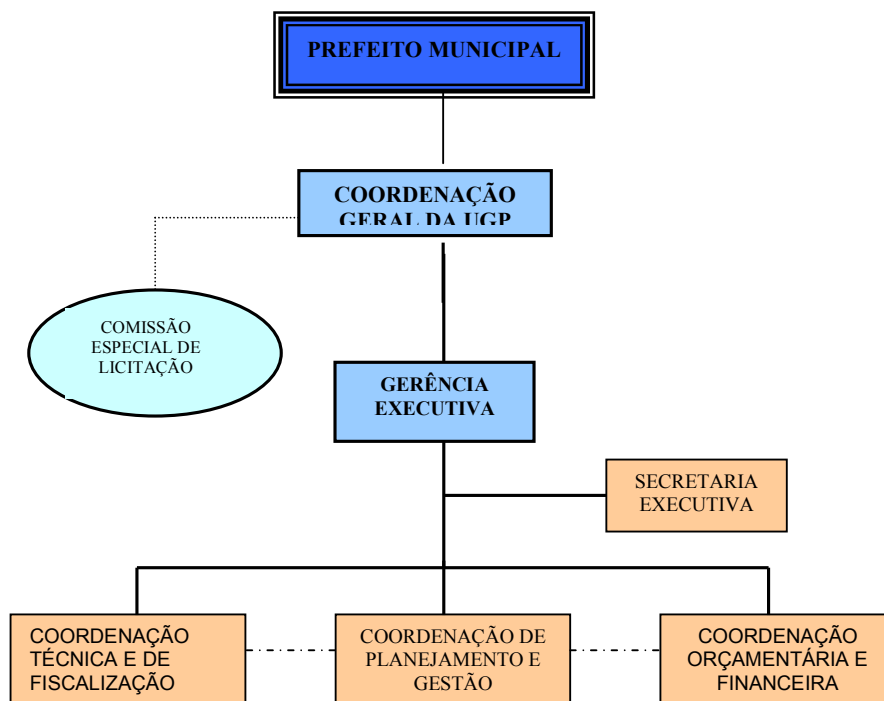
PREFEITO MUNICIPAL

COORDENAÇÃO GERAL DA UGP

COMISSÃO ESPECIAL DE LICITAÇÃO

GERÊNCIA EXECUTIVA

SECRETARIA EXECUTIVA

COORDENAÇÃO TÉCNICA E DE FISCALIZAÇÃO

COORDENAÇÃO DE PLANEJAMENTO E GESTÃO

COORDENAÇÃO ORÇAMENTÁRIA E FINANCEIRA